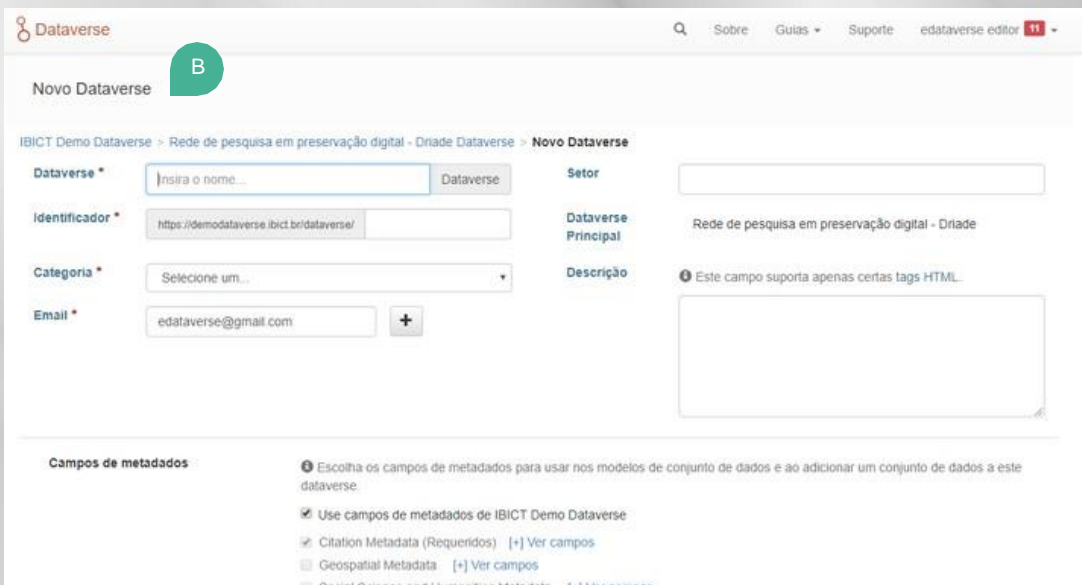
Dataverse

Sobre Guias Suporte edataverse editor 11

B

Novo Dataverse

IBICT Demo Dataverse > Rede de pesquisa em preservação digital - Driade Dataverse > Novo Dataverse

Dataverse * Insira o nome... Dataverse

Identificador * https://demodataverse.ibict.br/dataverse/

Categoria * Selecione um...

Email * edataverse@gmail.com +

Setor

Dataverse Principal Rede de pesquisa em preservação digital - Driade

Descrição Este campo suporta apenas certas tags HTML.

Campos de metadados

Escolha os campos de metadados para usar nos modelos de conjunto de dados e ao adicionar um conjunto de dados a este dataverse.

Use campos de metadados de IBICT Demo Dataverse

Citation Metadata (Requeridos) [+] Ver campos

Geospatial Metadata [+] Ver campos

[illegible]